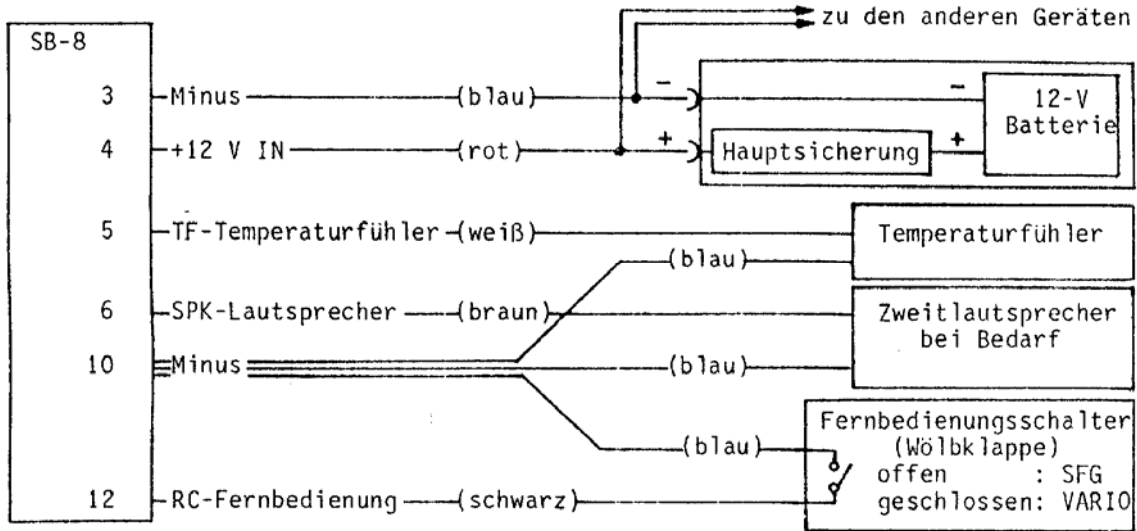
zu den anderen Geräten

SB-8

3 Minus (blau)

4 +12 V IN (rot)

5 TF-Temperaturfühler (weiß)

6 SPK-Lautsprecher (braun)

10 Minus

12 RC-Fernbedienung (schwarz)

−

+

−

+

12-V Batterie

Hauptsicherung

Temperaturfühler

(blau)

Zweitlautsprecher bei Bedarf

(blau)

(blau)

Fernbedienungsschalter (Wölbklappe)
offen : SFG
geschlossen: VARIO